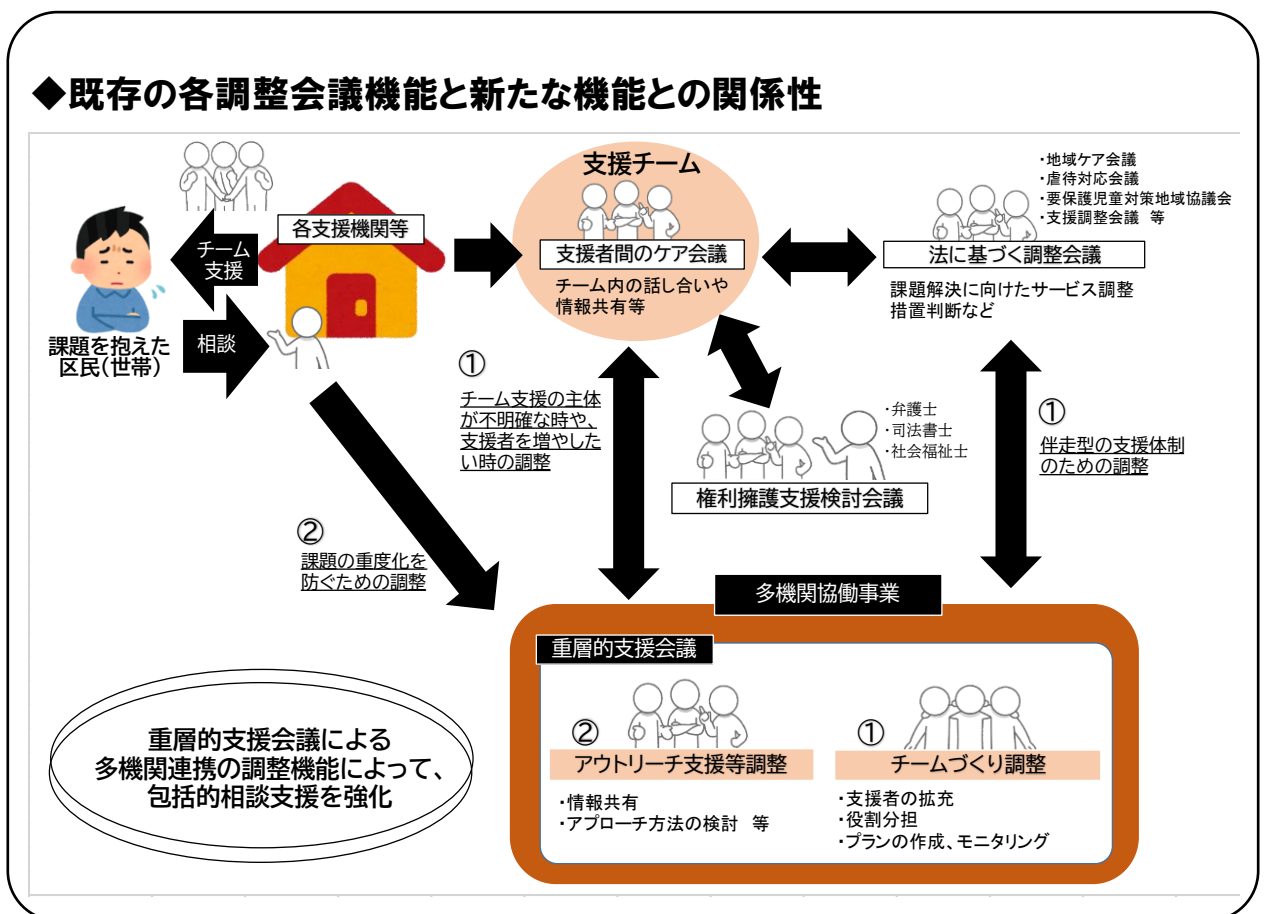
◆既存の各調整会議機能と新たな機能との関係性

支援チーム

各支援機関等

チーム支援

相談

課題を抱えた区民(世帯)

支援者間のケア会議

チーム内の話し合いや情報共有等

・地域ケア会議
・虐待対応会議
・要保護児童対策地域協議会
・支援調整会議 等

法に基づく調整会議

課題解決に向けたサービス調整
措置判断など

①
チーム支援の主体が不明確な時や、支援者を増やしたい時の調整

・弁護士
・司法書士
・社会福祉士

権利擁護支援検討会議

①
伴走型の支援体制のための調整

②
課題の重度化を防ぐための調整

多機関協働事業

重層的支援会議

②
アウトリーチ支援等調整

・情報共有
・アプローチ方法の検討 等

①
チームづくり調整

・支援者の拡充
・役割分担
・プランの作成、モニタリング

重層的支援会議による
多機関連携の調整機能によって、
包括的相談支援を強化